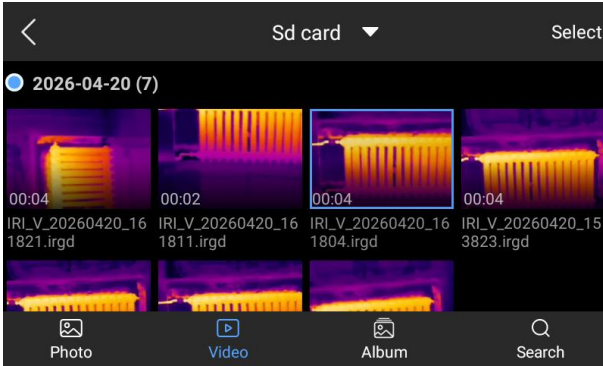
Sd card

Select

2026-04-20 (7)

00:04

IRI_V_20260420_161821.irgd

00:02

IRI_V_20260420_161811.irgd

00:04

IRI_V_20260420_161804.irgd

00:04

IRI_V_20260420_153823.irgd

Photo

Video

Album

Search